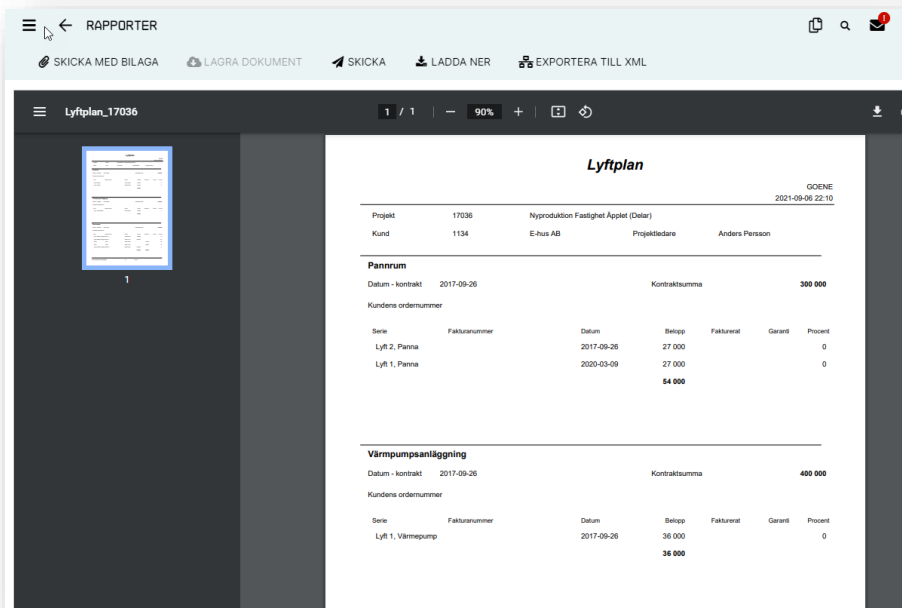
RAPPORTER

1

SKICKA MED BILAGA LAGRA DOKUMENT SKICKA LADDA NER EXPORTERA TILL XML

Lyftplan_17036 1 / 1 — 90% +

1

Lyftplan

GOENE
2021-09-06 22:10

| Projekt | 17036 | Nyproduktion Fastighet Äpplet (Delar) | | |
|---|---|---|---|---|
| Kund | 1134 | E-hus AB | Projektledare | Anders Persson |

Pannrum

Datum - kontrakt 2017-09-26 Kontraktsumma 300 000

Kundens ordernummer

| Serie | Fakturanummer | Datum | Belopp | Fakturerat | Garanti | Procent |
|---|---|---|---|---|---|---|
| Lyft 2, Panna | | 2017-09-26 | 27 000 | | | 0 |
| Lyft 1, Panna | | 2020-03-09 | 27 000 | | | 0 |
| | | | 54 000 | | | |

Värmpumpsanläggning

Datum - kontrakt 2017-09-26 Kontraktsumma 400 000

Kundens ordernummer

| Serie | Fakturanummer | Datum | Belopp | Fakturerat | Garanti | Procent |
|---|---|---|---|---|---|---|
| Lyft 1, Värmepump | | 2017-09-26 | 36 000 | | | 0 |
| | | | 36 000 | | | |